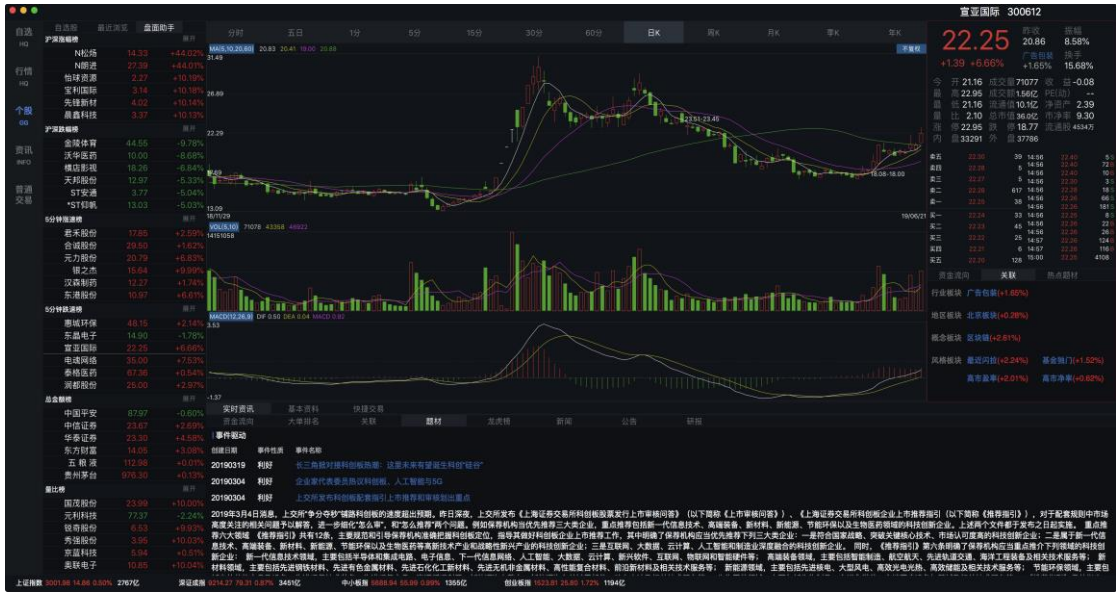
自选 HQ

行情 HQ

个股 GG

资讯 INFO

普通交易

自选股 最近浏览 盘面助手

沪深涨幅榜

| N松杨 | 14.33 | +44.02% |
|---|---|---|
| N朗进 | 27.39 | +44.02% |
| 怡球资源 | 2.27 | +10.19% |
| 宝利国际 | 3.14 | +10.18% |
| 先锋新材 | 4.02 | +10.14% |
| 晨鑫科技 | 3.37 | +10.13% |

沪深跌幅榜

| 金陵体育 | 44.55 | -9.78% |
|---|---|---|
| 沃华医药 | 10.00 | -8.68% |
| 横店影视 | 18.26 | -6.84% |
| 天邦股份 | 12.97 | -5.33% |
| ST安通 | 3.77 | -5.04% |
| *ST印纪 | 13.03 | -5.03% |

5分钟涨速榜

| 君禾股份 | 17.65 | +2.59% |
|---|---|---|
| 合诚股份 | 29.50 | +1.62% |
| 元力股份 | 20.79 | +6.83% |
| 银之杰 | 15.64 | +9.99% |
| 汉森制药 | 12.27 | +1.74% |
| 东港股份 | 10.97 | +6.61% |

5分钟跌速榜

| 惠城环保 | 46.15 | +2.14% |
|---|---|---|
| 东晶电子 | 14.90 | -1.78% |
| 宣亚国际 | 22.25 | +6.66% |
| 电魂网络 | 35.00 | +7.53% |
| 泰格医药 | 67.36 | +0.54% |
| 润都股份 | 25.00 | +2.97% |

总金额榜

| 中国平安 | 87.97 | -0.60% |
|---|---|---|
| 中信证券 | 23.67 | +2.69% |
| 华泰证券 | 23.30 | +4.58% |
| 东方财富 | 14.05 | +3.08% |
| 五粮液 | 112.98 | +0.01% |
| 贵州茅台 | 976.30 | +0.13% |

量比榜

| 国茂股份 | 23.99 | +10.00% |
|---|---|---|
| 元利科技 | 77.37 | -2.24% |
| 锐奇股份 | 6.53 | +9.93% |
| 秀强股份 | 3.95 | +10.03% |
| 京蓝科技 | 5.94 | +0.51% |
| 美联电子 | 10.85 | +10.04% |

分时 五日 1分 5分 15分 30分 60分 日K 周K 月K 季K 年K

MA(5,10,20,60) 20.83 20.41 19.00 20.88 不复权

31.49 26.89 22.29 13.09 23.51-23.45 18.08-18.00 18/11/29 19/06/21

VOL(5,10) 71078 43368 48923 14151058

MACD(12,26,9) DIF 0.50 DEA 0.04 MACD 0.92 -1.37

实时资讯 基本资料 快捷交易

资金流向 大单排名 关联 题材 龙虎榜 新闻 公告 研报

事件驱动

| 创建日期 | 事件性质 | 事件名称 |
|---|---|---|
| 20190319 | 利好 | 长三角题材接科创板热潮：这里未来有望诞生科创"硅谷" |
| 20190304 | 利好 | 企业家代表委员热议科创板、人工智能与5G |
| 20190304 | 利好 | 上交所发布科创板配套指引上市推荐和审核划出重点 |

2019年3月4日消息，上交所发布"争分夺秒"铺路科创板的速度超出预期。昨日深夜，上交所发布《上海证券交易所科创板股票发行上市审核问答》（以下简称《上市审核问答》）、《上海证券交易所科创板企业上市推荐指引》（以下简称《推荐指引》），对于配套规则中市场高度关注的相关问题予以解答，进一步细化"怎么审"，和"怎么推荐"两个问题。例如保荐机构当优先推荐三大类企业，重点推荐包括新一代信息技术、高端装备、新材料、新能源、节能环保以及生物医药领域的科技创新企业，上述两个文件都于发布之日起实施。重点推荐六大领域《推荐指引》共有12条，主要规范和引导保荐机构准确把握科创板定位，推荐真正具有科创属性的企业在科创板上市。其中明确了保荐机构应当优先推荐下列三大类企业：一是符合国家战略、突破关键核心技术、市场认可度高的科技创新企业；二是属于新一代信息技术、高端装备、新材料、新能源、节能环保以及生物医药等高新技术产业和战略性新兴产业的科技创新企业；三是互联网、大数据、云计算、人工智能和制造业深度融合的科技创新企业。同时，《推荐指引》第六条细化了保荐机构应当重点推介下列领域的科技创新企业：新一代信息技术领域，主要包括半导体和集成电路、电子信息、下一代信息网络、人工智能、大数据、云计算、新兴软件、互联网、物联网和智能硬件等；高端装备领域，主要包括智能制造、航空航天、先进轨道交通、海洋工程装备及相关技术服务等；新材料领域，主要包括先进钢铁材料、先进有色金属材料、先进石化化工新材料、先进无机非金属材料、高性能复合材料、前沿新材料及相关技术服务等；新能源领域，主要包括先进核电、大型风电、高效光电光热、高效储能及相关技术服务等；节能环保领域，主要包

宣亚国际 300612

22.25 +1.39 +6.66%

昨收 20.86 振幅 8.58% 广告包装 +1.65% 换手 15.68%

| 今开 | 21.16 | 成交量 | 71077 | 收益 | -0.08 |
|---|---|---|---|---|---|
| 最高 | 22.95 | 成交额 | 1.56亿 | PE(动) | - |
| 最低 | 21.16 | 流通值 | 10.1亿 | 净资产 | 2.39 |
| 跌停 | 2.10 | 总市值 | 36.0亿 | 市净率 | 9.30 |
| 涨停 | 22.95 | 涨停 | 18.77 | 流通股 | 4534万 |
| 内盘 | 33291 | 外盘 | 37786 | | |

卖五 22.30 39 卖四 22.28 5 卖三 22.27 5 卖二 22.26 617 卖一 22.25 38
买一 22.24 33 买二 22.23 45 买三 22.22 25 买四 22.21 16 买五 22.20 128

资金流向 关联 热点题材

行业板块 广告包装(+1.65%)
地区板块 北京板块(+0.28%)
概念板块 区块链(+2.61%)
风格板块 最近闪控(+2.24%) 基金独门(+1.52%) 高市盈率(+2.01%) 高市净率(+0.62%)

上证指数 3001.98 14.86 0.50% 2767亿 深证成指 中小板指 创业板指